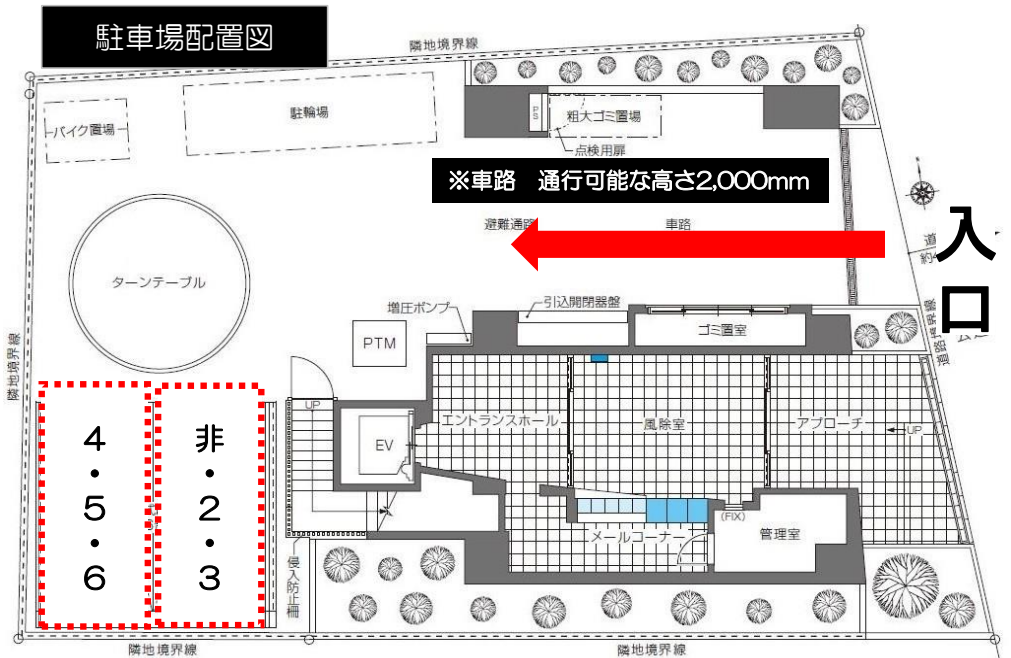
駐車場配置図

隣地境界線

バイク置場

駐輪場

PS

粗大ゴミ置場

点検用扉

※車路　通行可能な高さ2,000mm

避難通路

車路

入口

道路境界線

ターンテーブル

増圧ポンプ

引込開閉器盤

ゴミ置室

PTM

隣地境界線

4・5・6

非・2・3

UP

EV

エントランスホール

風除室

アプローチ

UP

メールコーナー

(FIX)

管理室

侵入防止柵

隣地境界線

隣地境界線